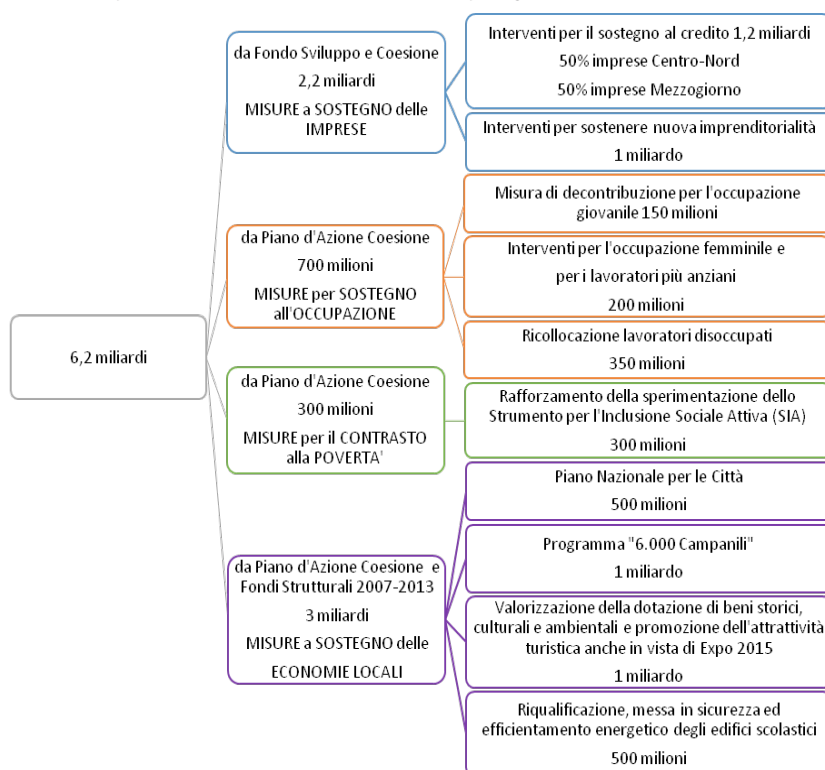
6,2 miliardi

da Fondo Sviluppo e Coesione
2,2 miliardi
MISURE a SOSTEGNO delle IMPRESE

Interventi per il sostegno al credito 1,2 miliardi
50% imprese Centro-Nord
50% imprese Mezzogiorno

Interventi per sostenere nuova imprenditorialità
1 miliardo

da Piano d'Azione Coesione
700 milioni
MISURE per SOSTEGNO all'OCCUPAZIONE

Misura di decontribuzione per l'occupazione giovanile 150 milioni

Interventi per l'occupazione femminile e per i lavoratori più anziani
200 milioni

Ricollocazione lavoratori disoccupati
350 milioni

da Piano d'Azione Coesione
300 milioni
MISURE per il CONTRASTO alla POVERTA'

Rafforzamento della sperimentazione dello Strumento per l'Inclusione Sociale Attiva (SIA)
300 milioni

da Piano d'Azione Coesione e Fondi Strutturali 2007-2013
3 miliardi
MISURE a SOSTEGNO delle ECONOMIE LOCALI

Piano Nazionale per le Città
500 milioni

Programma "6.000 Campanili"
1 miliardo

Valorizzazione della dotazione di beni storici, culturali e ambientali e promozione dell'attrattività turistica anche in vista di Expo 2015
1 miliardo

Riqualificazione, messa in sicurezza ed efficientamento energetico degli edifici scolastici
500 milioni